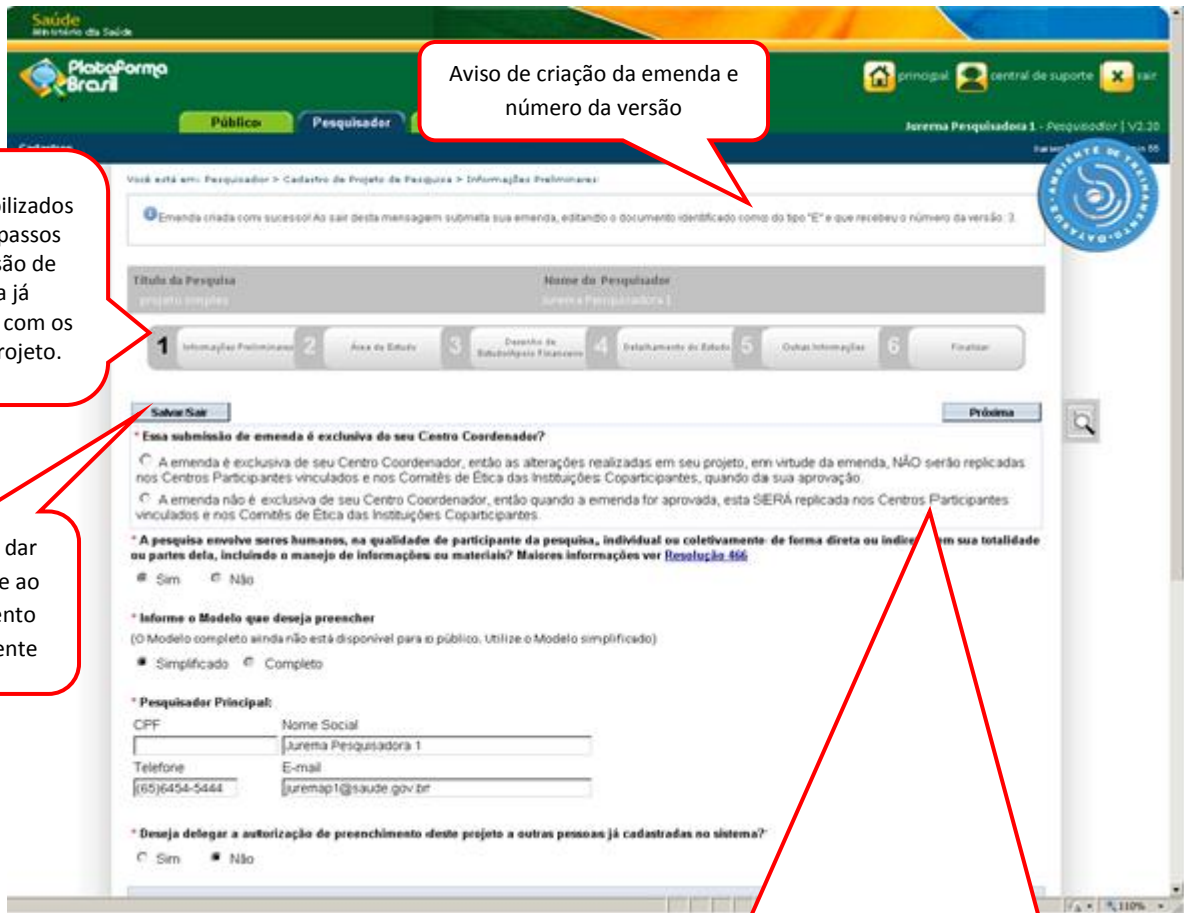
Saúde
Ministério da Saúde

Plataforma Brasil

Aviso de criação da emenda e número da versão

principal central de suporte sair

Público Pesquisador

Jurema Pesquisadora 1 - Pesquisador | V2.20

pilizados passos são de a já com os rojeto.

Você está em: Pesquisador > Cadastro de Projeto de Pesquisa > Informações Preliminares

Emenda criada com sucesso! Ao sair desta mensagem submeta sua emenda, editando o documento identificado como do tipo "E" e que recebeu o número da versão: 3.

Título da Pesquisa
projeto simples

Nome do Pesquisador
Jurema Pesquisadora 1

1 Informações Preliminares 2 Área de Estudo 3 Desenho de Estudo/Apoio Financeiro 4 Detalhamento do Estudo 5 Outras Informações 6 Finalizar

Salvar/Sair

Próxima

dar e ao ento ente

* Essa submissão de emenda é exclusiva do seu Centro Coordenador?

A emenda é exclusiva de seu Centro Coordenador, então as alterações realizadas em seu projeto, em virtude da emenda, NÃO serão replicadas nos Centros Participantes vinculados e nos Comitês de Ética das Instituições Coparticipantes, quando da sua aprovação.

A emenda não é exclusiva de seu Centro Coordenador, então quando a emenda for aprovada, esta SERÁ replicada nos Centros Participantes vinculados e nos Comitês de Ética das Instituições Coparticipantes.

* A pesquisa envolve seres humanos, na qualidade de participante da pesquisa, individual ou coletivamente de forma direta ou indire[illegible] em sua totalidade ou partes dela, incluindo o manejo de informações ou materiais? Maiores informações ver Resolução 466

Sim Não

* Informe o Modelo que deseja preencher
(O Modelo completo ainda não está disponível para o público. Utilize o Modelo simplificado)

Simplificado Completo

* Pesquisador Principal:
CPF
Nome Social
Jurema Pesquisadora 1
Telefone
E-mail
(65)6454-5444
juremap1@saude.gov.br

* Deseja delegar a autorização de preenchimento deste projeto a outras pessoas já cadastradas no sistema?

Sim Não